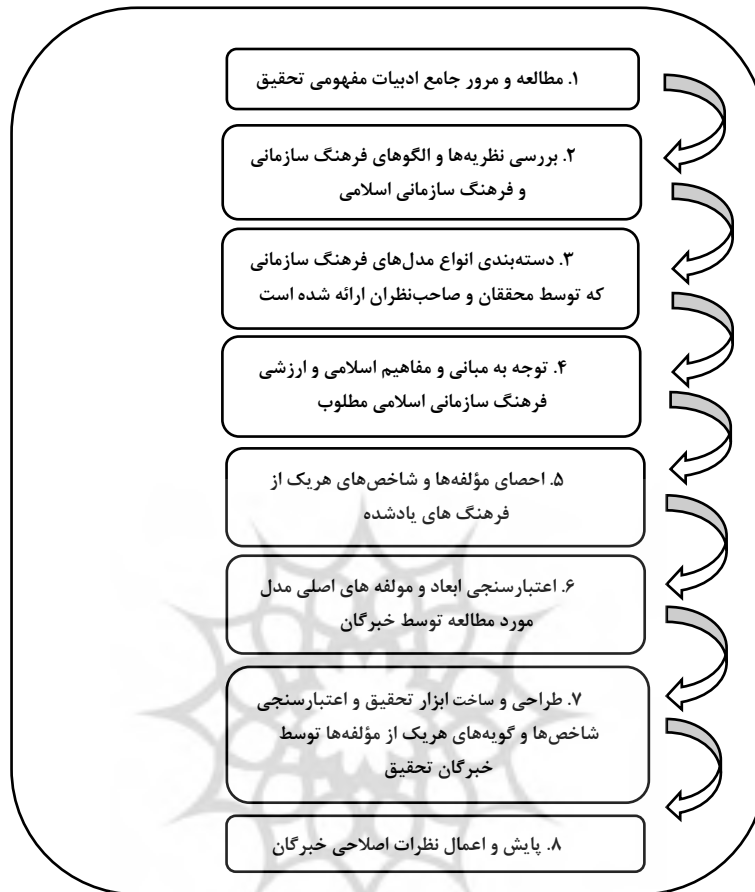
۱. مطالعه و مرور جامع ادبیات مفهومی تحقیق

۲. بررسی نظریه‌ها و الگوهای فرهنگ سازمانی و فرهنگ سازمانی اسلامی

۳. دسته‌بندی انواع مدل‌های فرهنگ سازمانی که توسط محققان و صاحب‌نظران ارائه شده است

۴. توجه به مبانی و مفاهیم اسلامی و ارزشی فرهنگ سازمانی اسلامی مطلوب

۵. احصای مؤلفه‌ها و شاخص‌های هریک از فرهنگ های یادشده

۶. اعتبارسنجی ابعاد و مولفه های اصلی مدل مورد مطالعه توسط خبرگان

۷. طراحی و ساخت ابزار تحقیق و اعتبارسنجی شاخص‌ها و گویه‌های هریک از مؤلفه‌ها توسط خبرگان تحقیق

۸. پایش و اعمال نظرات اصلاحی خبرگان